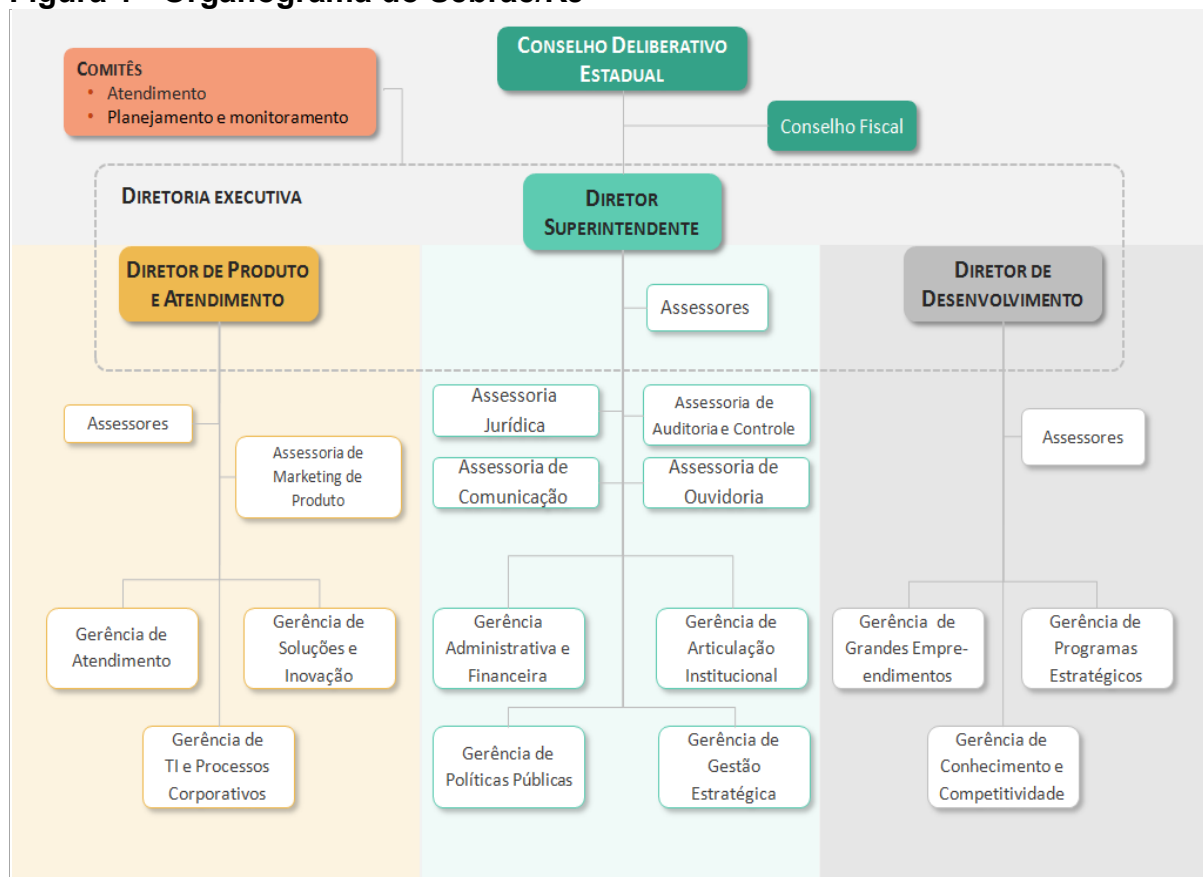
Figura 1 - Organograma do Sebrae/RS

COMITÊS
• Atendimento
• Planejamento e monitoramento

CONSELHO DELIBERATIVO ESTADUAL

Conselho Fiscal

DIRETORIA EXECUTIVA

DIRETOR SUPERINTENDENTE

DIRETOR DE PRODUTO E ATENDIMENTO

DIRETOR DE DESENVOLVIMENTO

Assessores

Assessores

Assessoria de Marketing de Produto

Assessoria Jurídica

Assessoria de Auditoria e Controle

Assessoria de Comunicação

Assessoria de Ouvidoria

Assessores

Gerência de Atendimento

Gerência de Soluções e Inovação

Gerência de TI e Processos Corporativos

Gerência Administrativa e Financeira

Gerência de Articulação Institucional

Gerência de Políticas Públicas

Gerência de Gestão Estratégica

Gerência de Grandes Empreendimentos

Gerência de Programas Estratégicos

Gerência de Conhecimento e Competitividade